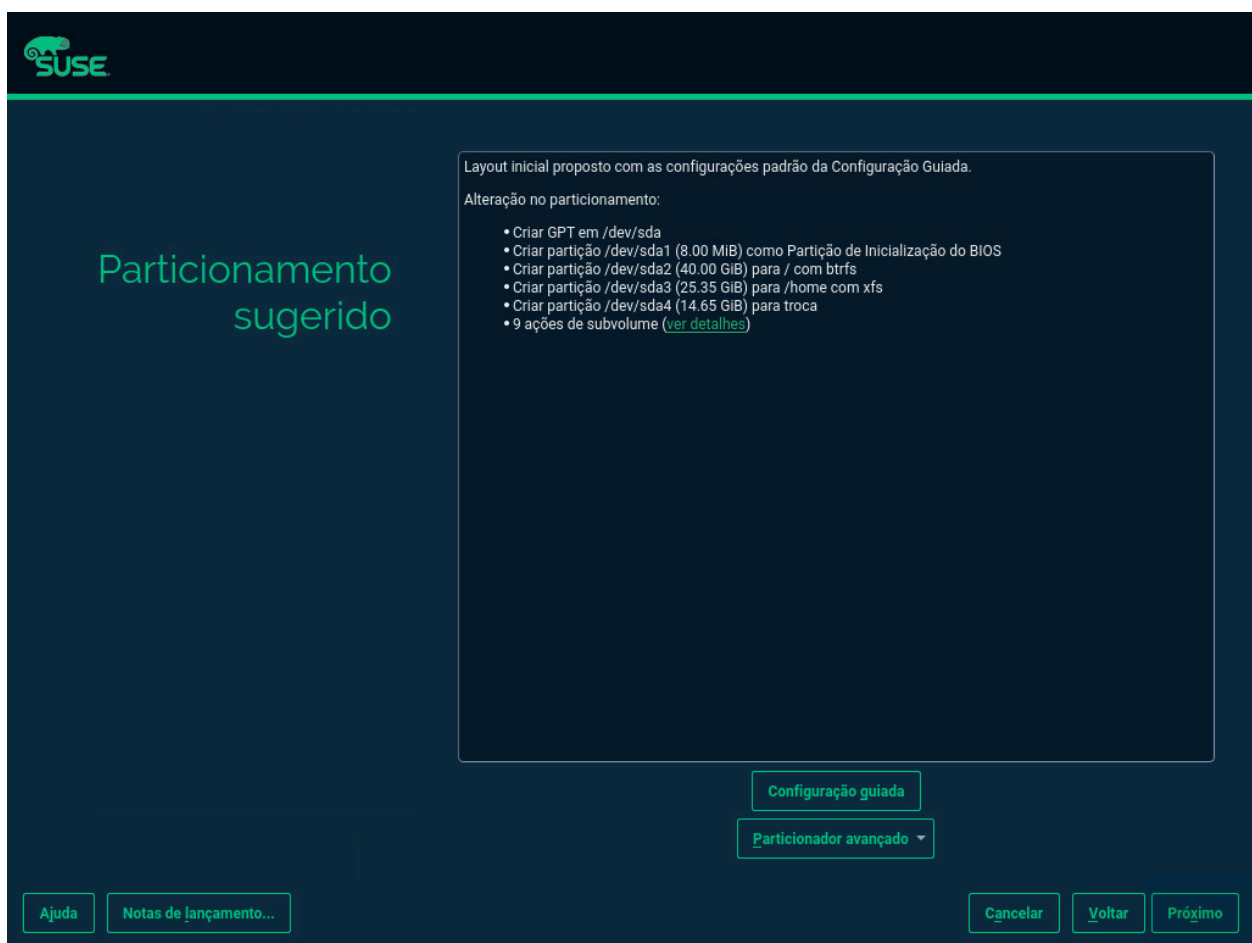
SUSE

Particionamento sugerido

Layout inicial proposto com as configurações padrão da Configuração Guiada.

Alteração no particionamento:

• Criar GPT em /dev/sda
• Criar partição /dev/sda1 (8.00 MiB) como Partição de Inicialização do BIOS
• Criar partição /dev/sda2 (40.00 GiB) para / com btrfs
• Criar partição /dev/sda3 (25.35 GiB) para /home com xfs
• Criar partição /dev/sda4 (14.65 GiB) para troca
• 9 ações de subvolume (ver detalhes)

Configuração guiada

Particionador avançado

Ajuda

Notas de lançamento...

Cancelar

Voltar

Próximo